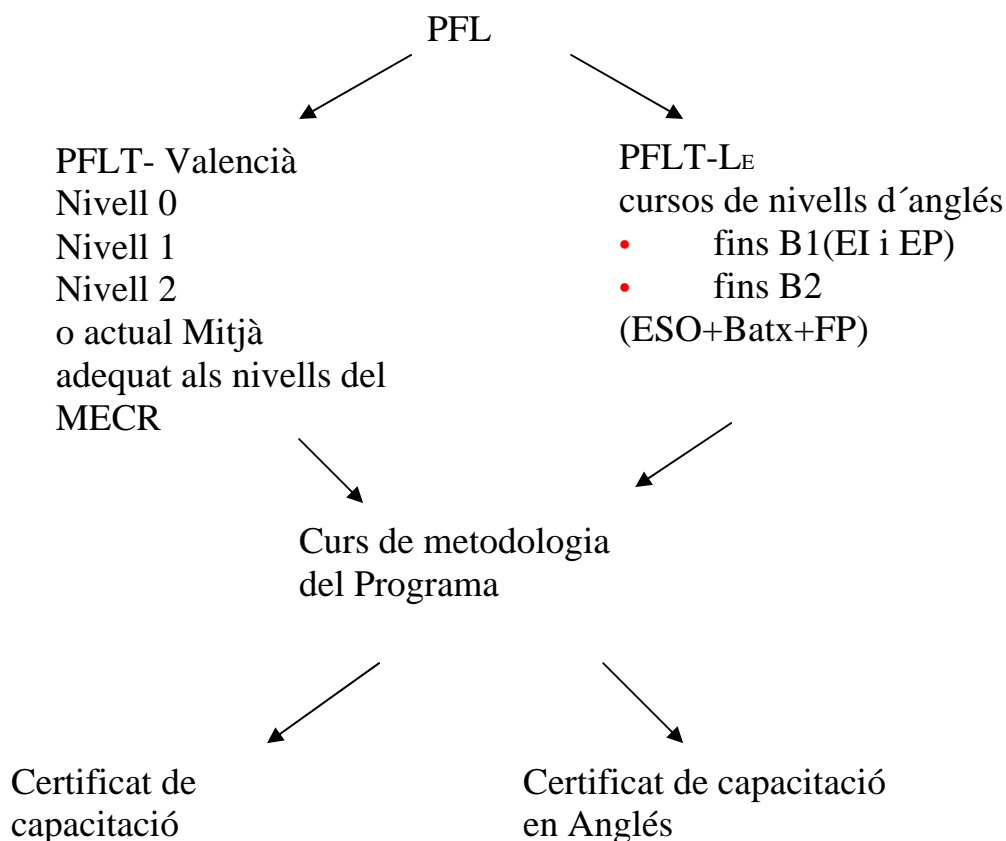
PFL

PFLT- Valencià
Nivell 0
Nivell 1
Nivell 2
o actual Mitjà
adequat als nivells del MECR

PFLT-$L_E$
cursos de nivells d´anglés
• fins B1(EI i EP)
• fins B2 (ESO+Batx+FP)

Curs de metodologia del Programa

Certificat de capacitació

Certificat de capacitació en Anglés